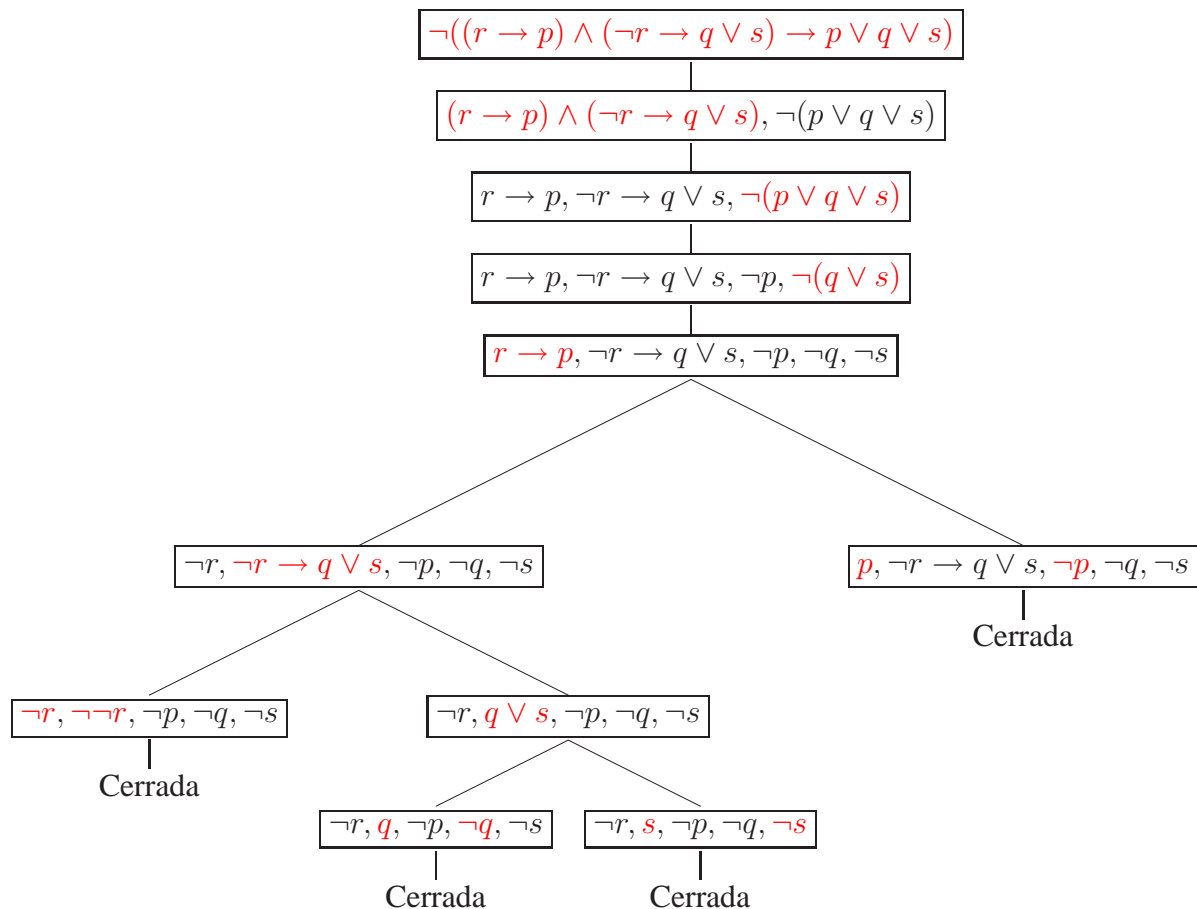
$\neg((r \to p) \wedge (\neg r \to q \vee s) \to p \vee q \vee s)$

$(r \to p) \wedge (\neg r \to q \vee s), \neg(p \vee q \vee s)$

$r \to p, \neg r \to q \vee s, \neg(p \vee q \vee s)$

$r \to p, \neg r \to q \vee s, \neg p, \neg(q \vee s)$

$r \to p, \neg r \to q \vee s, \neg p, \neg q, \neg s$

$\neg r, \neg r \to q \vee s, \neg p, \neg q, \neg s$

$p, \neg r \to q \vee s, \neg p, \neg q, \neg s$

Cerrada

$\neg r, \neg\neg r, \neg p, \neg q, \neg s$

Cerrada

$\neg r, q \vee s, \neg p, \neg q, \neg s$

$\neg r, q, \neg p, \neg q, \neg s$

Cerrada

$\neg r, s, \neg p, \neg q, \neg s$

Cerrada